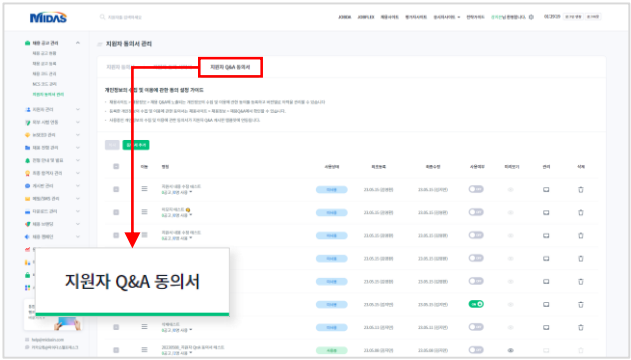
MIDAS

지원자 동의서 관리

지원자 Q&A 동의서

개인정보의 수집 및 이용에 관한 동의 설정 가이드

지원자 Q&A 동의서

JOBDA

JOBFLEX

채용 공고 관리

지원자 관리

+ 추가

이름

현황

사용여부

최초등록

최종수정

사용여부

미리보기

편집

삭제

23.05.15

23.05.15

23.05.11

23.05.11

23.05.10

23.05.10

23.05.08

help@midasin.com